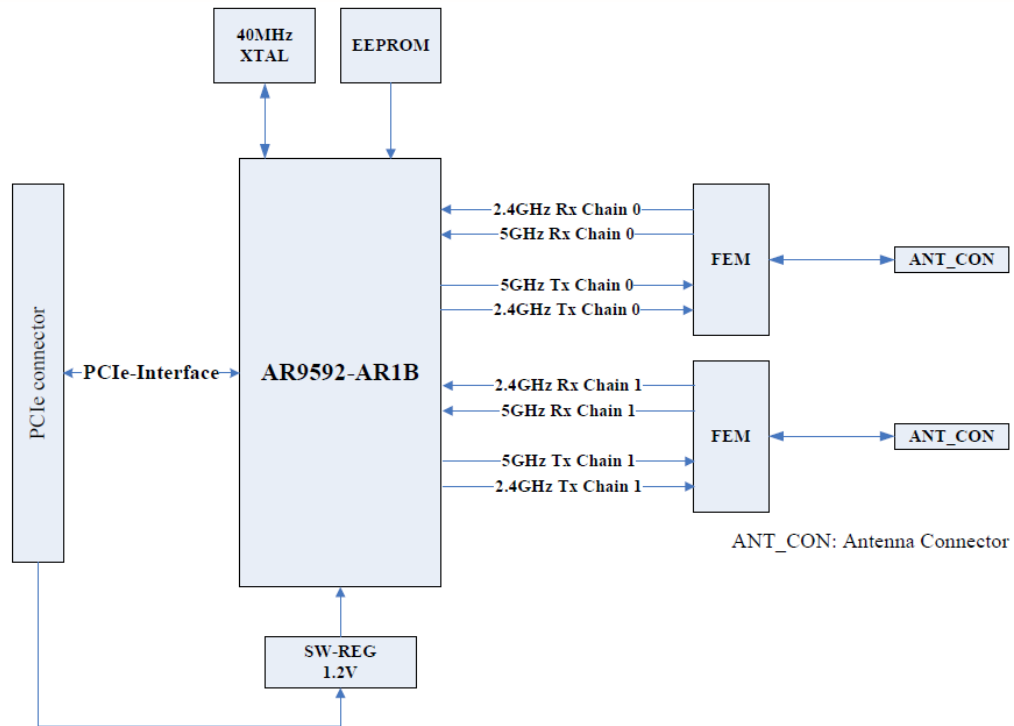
40MHz
XTAL

EEPROM

PCIe connector

PCIe-Interface

AR9592-AR1B

2.4GHz Rx Chain 0
5GHz Rx Chain 0
5GHz Tx Chain 0
2.4GHz Tx Chain 0

FEM

ANT_CON

2.4GHz Rx Chain 1
5GHz Rx Chain 1
5GHz Tx Chain 1
2.4GHz Tx Chain 1

FEM

ANT_CON

ANT_CON: Antenna Connector

SW-REG
1.2V